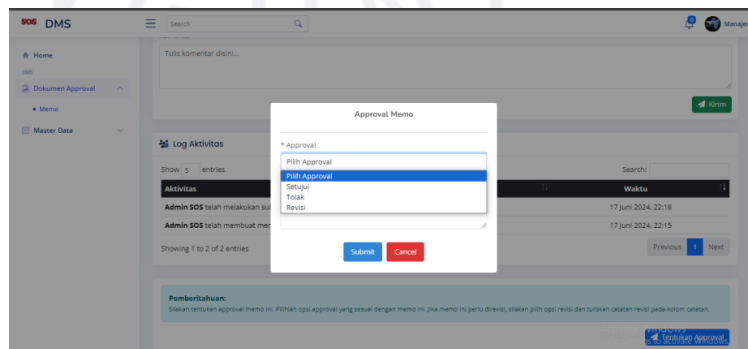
SOS DMS

Search

Manajer

Home

DMS

Dokumen Approval

Memo

Master Data

Tulis komentar disini...

Kirim

Log Aktivitas

Show 5 entries

Search:

| Aktivitas | Waktu |
|---|---|
| Admin SOS telah melakukan su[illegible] | 17 Juni 2024, 22:18 |
| Admin SOS telah membuat me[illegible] | 17 Juni 2024, 22:15 |

Showing 1 to 2 of 2 entries

Previous 1 Next

Approval Memo

* Approval

Pilih Approval

Pilih Approval
Setujui
Tolak
Revisi

Submit Cancel

Pemberitahuan:

Silakan tentukan approval memo ini. Pilihlah opsi approval yang sesuai dengan memo ini. Jika memo ini perlu direvisi, silakan pilih opsi revisi dan tuliskan catatan revisi pada kolom catatan.

Tentukan Approval

Activate Windows